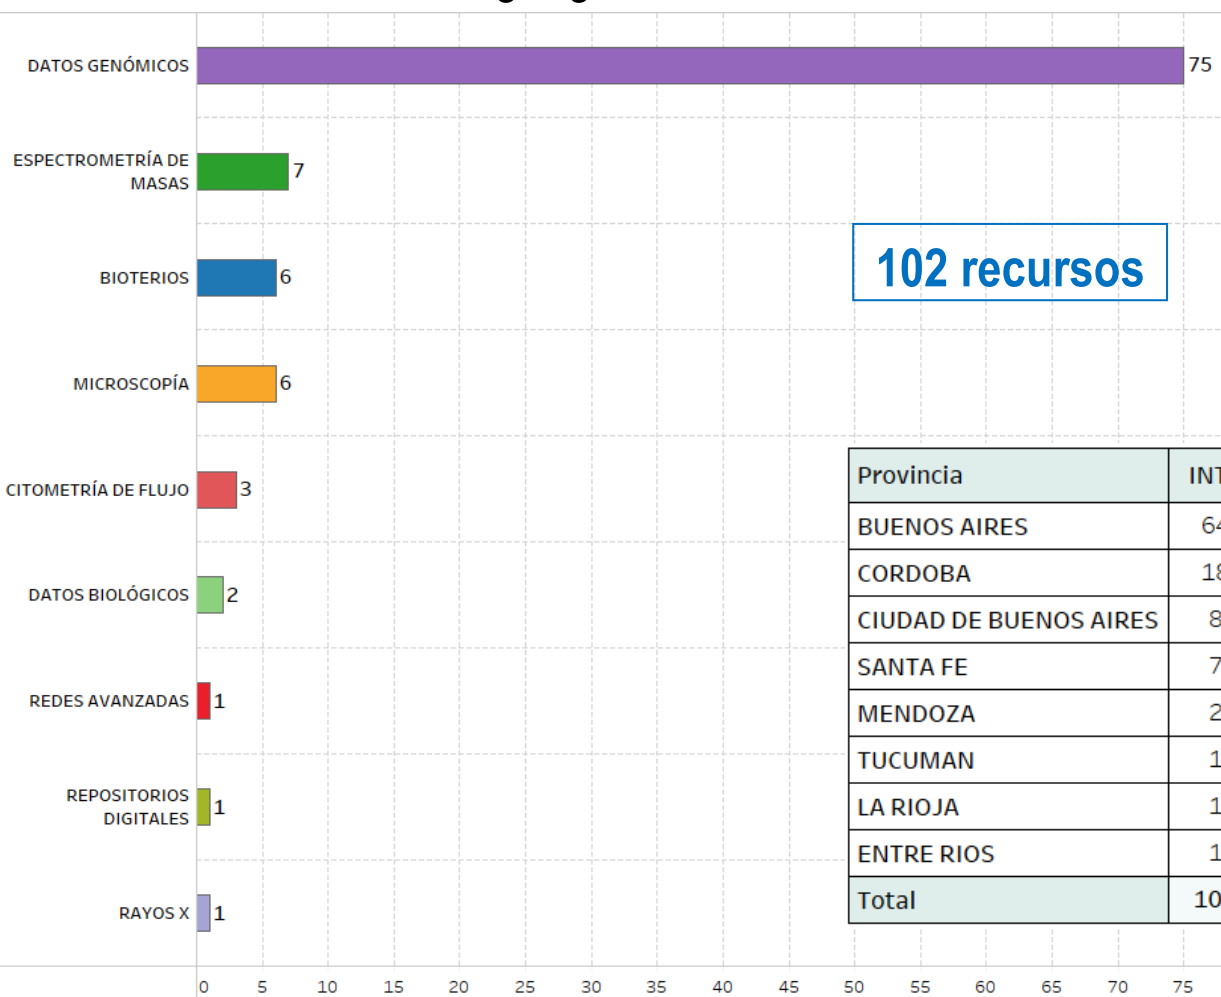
DATOS GENÓMICOS 75
ESPECTROMETRÍA DE MASAS 7
BIOTERIOS 6
MICROSCOPÍA 6
CITOMETRÍA DE FLUJO 3
DATOS BIOLÓGICOS 2
REDES AVANZADAS 1
REPOSITORIOS DIGITALES 1
RAYOS X 1

0 5 10 15 20 25 30 35 40 45 50 55 60 65 70 75

102 recursos

| Provincia | INT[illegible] |
|---|---|
| BUENOS AIRES | 6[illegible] |
| CORDOBA | 1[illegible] |
| CIUDAD DE BUENOS AIRES | 8 |
| SANTA FE | 7 |
| MENDOZA | 2 |
| TUCUMAN | 1 |
| LA RIOJA | 1 |
| ENTRE RIOS | 1 |
| Total | 10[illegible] |